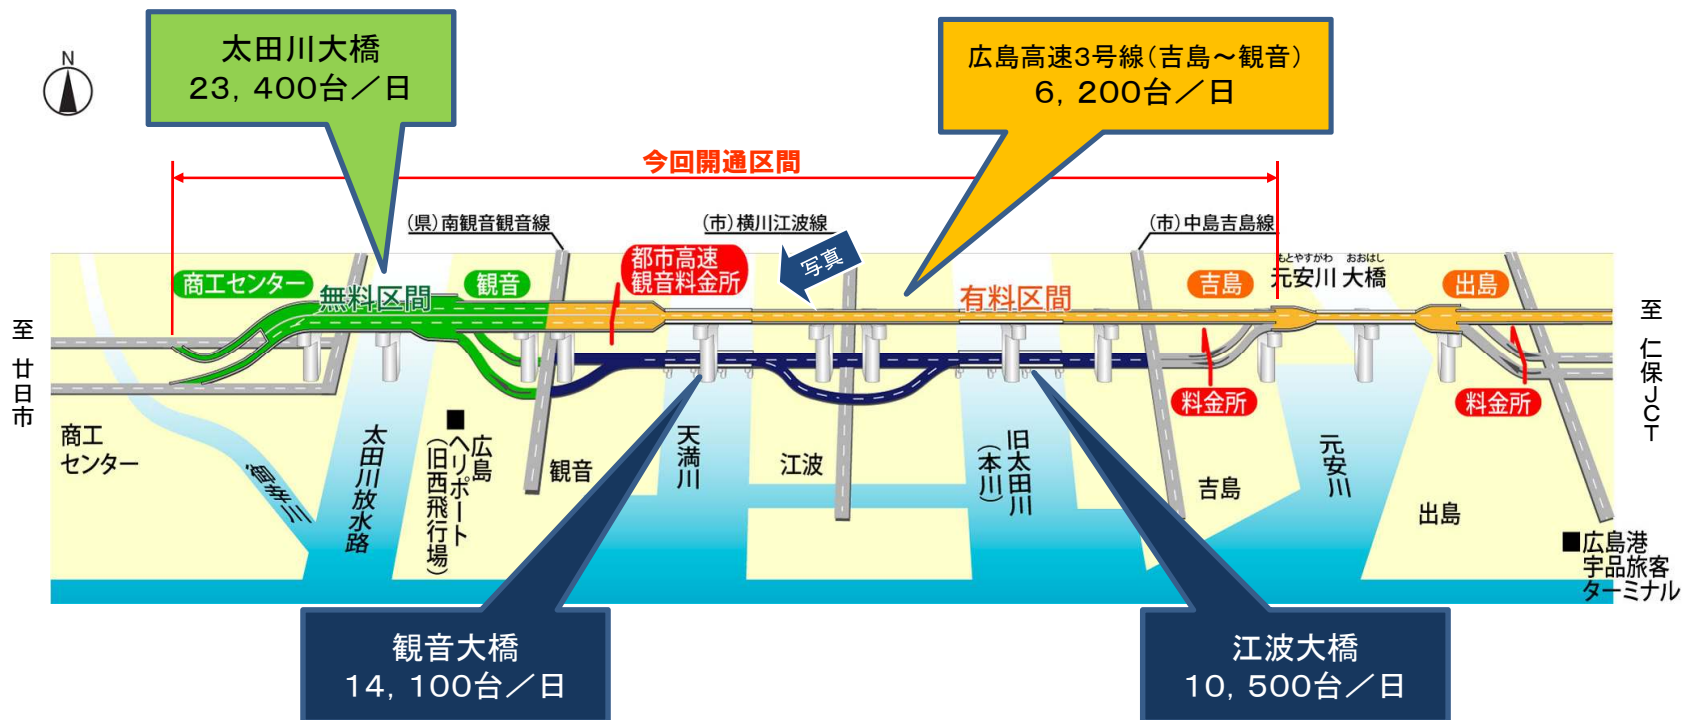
太田川大橋
23，400台／日

広島高速3号線（吉島～観音）
6，200台／日

N

今回開通区間

（県）南観音観音線

（市）横川江波線

（市）中島吉島線

商工センター

無料区間

観音

都市高速
観音料金所

写真

有料区間

吉島

もとやすがわ おおはし
元安川 大橋

出島

至 廿日市

至 仁保JCT

料金所

料金所

商工
センター

八幡川

太田川放水路

■広島ヘリポート（旧西飛行場）

観音

天満川

江波

旧太田川（本川）

吉島

元安川

出島

■広島港
宇品旅客
ターミナル

観音大橋
14，100台／日

江波大橋
10，500台／日